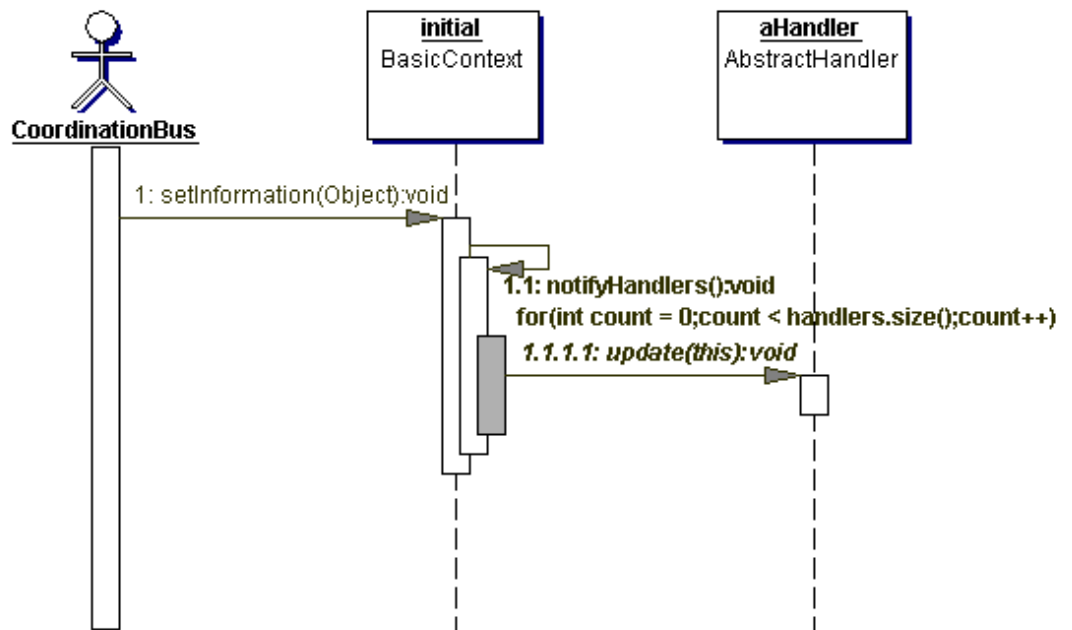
CoordinationBus

initial
BasicContext

aHandler
AbstractHandler

1: setInformation(Object):void

1.1: notifyHandlers():void
for(int count = 0;count < handlers.size();count++)

1.1.1.1: update(this):void